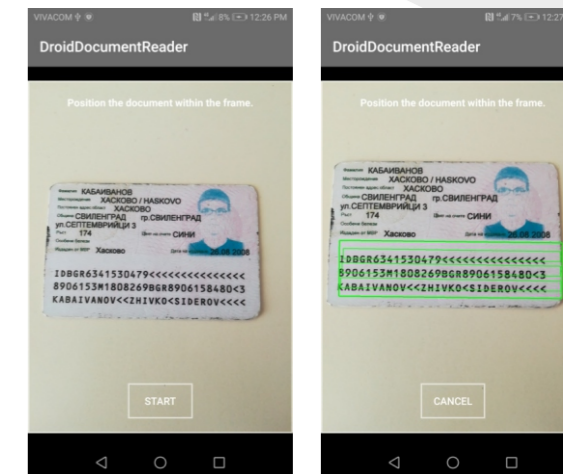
VIVACOM 8% 12:26 PM

DroidDocumentReader

Position the document within the frame.

КАБАИВАНОВ
ХАСКОВО / HASKOVO
ХАСКОВО
СВИЛЕНГРАД гр.СВИЛЕНГРАД
ул.СЕПТЕМВРИЙЦИ 3
174
СИНИ
Хасково

IDBGR6341530479<<<<<<<<<<<<<<<
8906153M1808269BGR8906158480<3
KABAIVANOV<<ZHIVKO<SIDEROV<<<<

START

VIVACOM 7% 12:27

DroidDocumentReader

Position the document within the frame.

КАБАИВАНОВ
ХАСКОВО / HASKOVO
ХАСКОВО
СВИЛЕНГРАД гр.СВИЛЕНГРАД
ул.СЕПТЕМВРИЙЦИ 3
174
СИНИ
Хасково
26.08.2008

IDBGR6341530479<<<<<<<<<<<<<<<
8906153M1808269BGR8906158480<3
KABAIVANOV<<ZHIVKO<SIDEROV<<<<

CANCEL